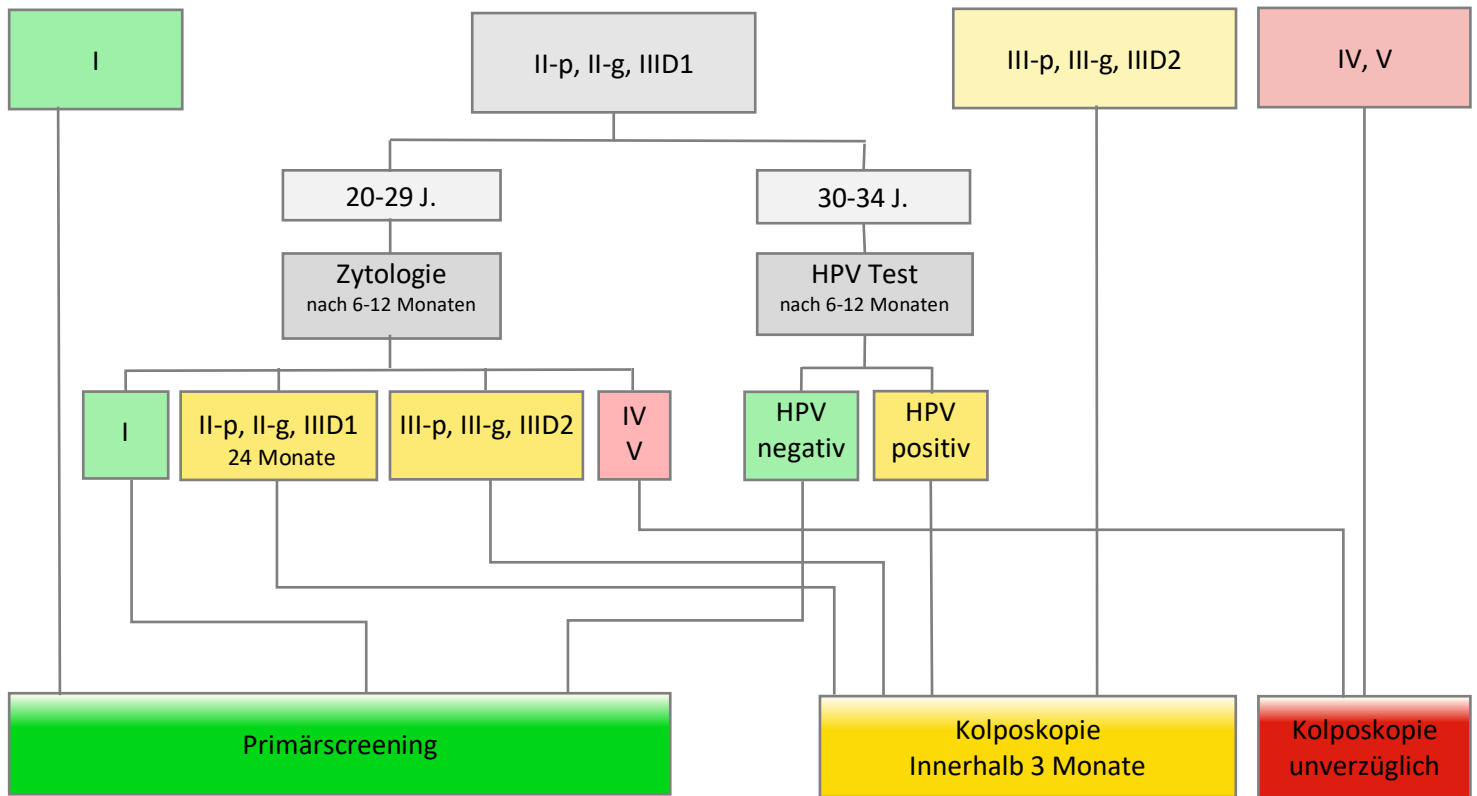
I

II-p, II-g, IIID1

III-p, III-g, IIID2

IV, V

20-29 J.

30-34 J.

Zytologie
nach 6-12 Monaten

HPV Test
nach 6-12 Monaten

I

II-p, II-g, IIID1
24 Monate

III-p, III-g, IIID2

IV
V

HPV
negativ

HPV
positiv

Primärscreening

Kolposkopie
Innerhalb 3 Monate

Kolposkopie
unverzüglich